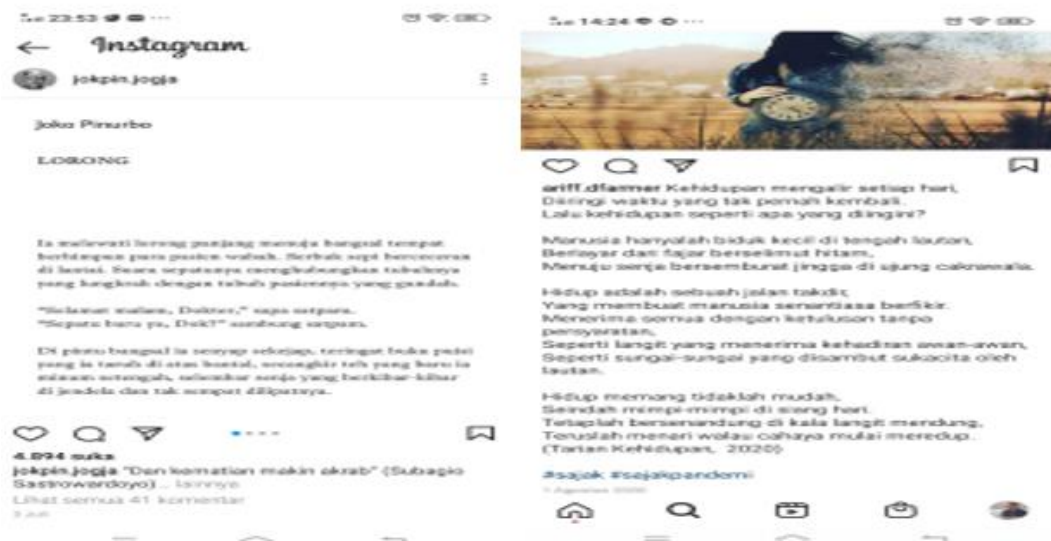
23.53

Instagram

jokpin.jogja

Joko Pinurbo

LORONG

Ia melewati lorong panjang menuju bangsal tempat berhimpun para pasien wabah. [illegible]

"Selamat malam, Dokter," sapa satpam.
"Sepatu baru ya, Dok?" sambung satpam.

Di pintu bangsal ia senyap sejenak, teringat buku puisi yang ia taruh di atas bantal, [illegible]

4.894 suka
jokpin.jogja "Dan kematian makin akrab" (Subagio Sastrowardoyo) ... lainnya
Lihat semua 41 komentar

14.24

ariff.dfarmer Kehidupan mengalir setiap hari,
Diiringi waktu yang tak pernah kembali.
Lalu kehidupan seperti apa yang diingini?

Manusia hanyalah biduk kecil di tengah lautan,
Berlayar dari fajar berselimut hitam,
Menuju senja bersemburat jingga di ujung cakrawala.

Hidup adalah sebuah jalan takdir,
Yang membuat manusia senantiasa berfikir.
Menerima semua dengan ketulusan tanpa persyaratan,
Seperti langit yang menerima kehadiran awan-awan,
Seperti sungai-sungai yang disambut sukacita oleh lautan.

Hidup memang tidaklah mudah,
Seindah mimpi-mimpi di siang hari.
Tetaplah bersenandung di kala langit mendung,
Teruslah menari walau cahaya mulai meredup.
(Tarian Kehidupan, 2020)

#sajak #sajakpandemi
7 Agustus 2020